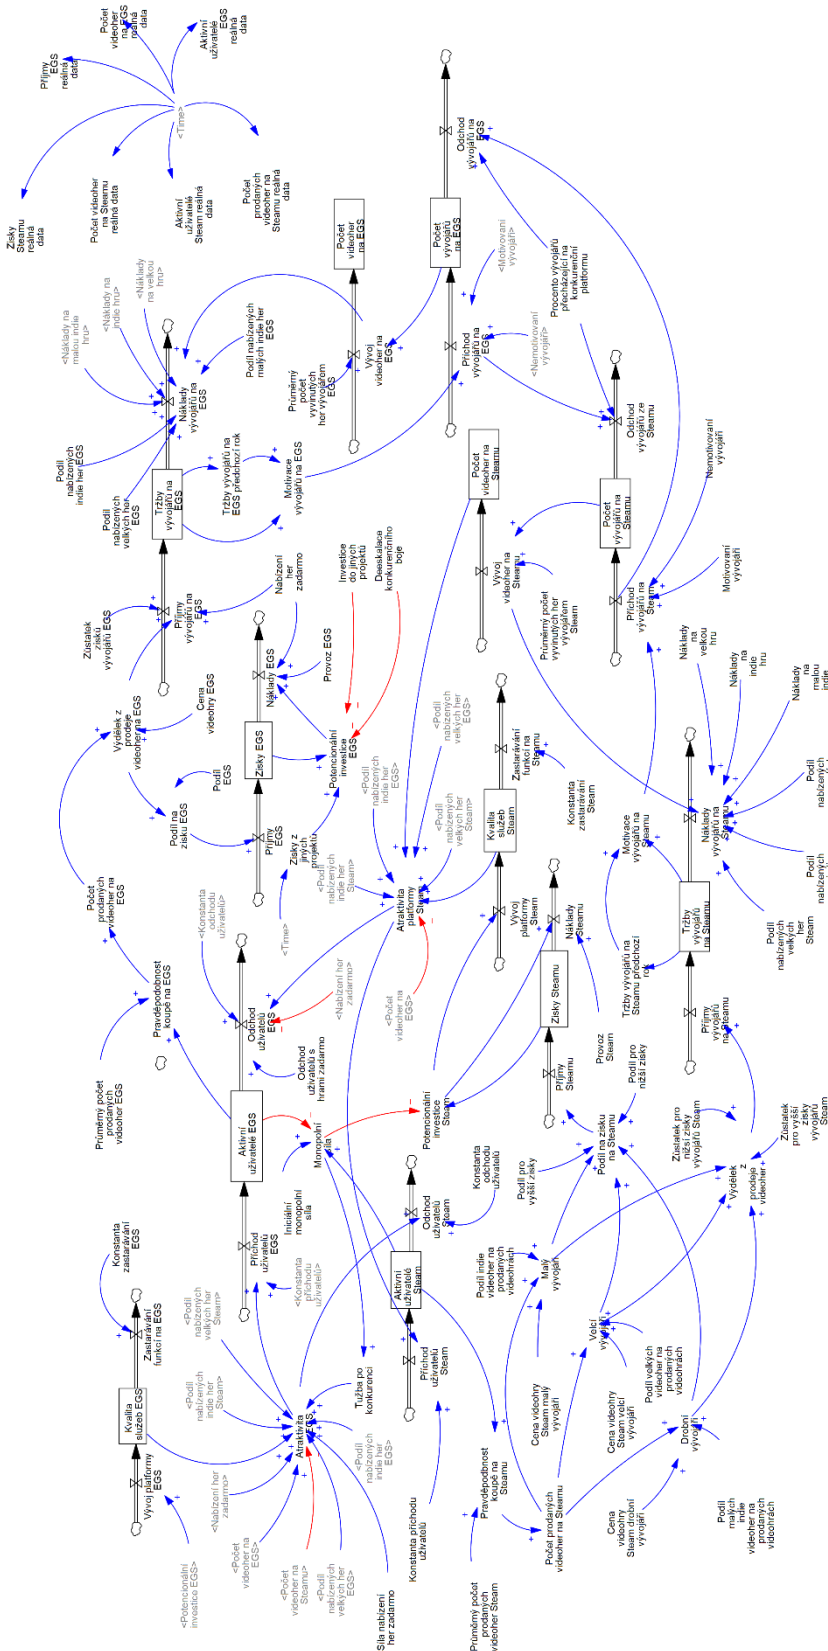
Počet videoher na EGS reálná data
Aktivní uživatelé EGS reálná data
Příjmy EGS reálná data
<Time>
Zisky Steamu reálná data
Počet videoher na Steamu reálná data
Aktivní uživatelé Steam reálná data
Počet prodaných videoher na Steamu reálná data
Počet videoher na EGS
Počet vývojářů na EGS
Odchod vývojářů na EGS
<Motivovaní vývojáři>
Procento vývojářů na přecházející na konkurenční platformu
<Nemotivovaní vývojáři>
Příchod vývojářů na EGS
Vývoj videoher na EGS
Průměrný počet vyvinutých her vývojářem EGS
<Náklady na malou indie hru>
<Náklady na indie hru>
<Náklady na velkou hru>
Podíl nabízených malých indie her EGS
Náklady vývojářů na EGS
Podíl nabízených indie her EGS
Podíl nabízených velkých her EGS
Tržby vývojářů na EGS
Tržby vývojářů na EGS předchozí rok
Motivace vývojářů na EGS
Odchod vývojářů ze Steamu
Nemotivovaní vývojáři
Počet videoher na Steamu
Počet vývojářů na Steamu
Vývoj videoher na Steamu
Průměrný počet vyvinutých her vývojářem Steam
Příchod vývojářů na Steamu
Motivovaní vývojáři
Investice do jiných projektů
Deeskalace konkurenčního boje
Nabízení her zadarmo
Provoz EGS
Náklady EGS
Zůstatek zisků vývojářů EGS
Příjmy vývojářů na EGS
Cena videohry EGS
Výdělek z prodeje videoher na EGS
Zisky EGS
Podíl EGS
Podíl na zisku na EGS
Příjmy EGS
Zisky z jiných projektů
Potencionální investice EGS
<Podíl nabízených velkých her EGS>
<Podíl nabízených indie her EGS>
Zastarávání funkcí na Steamu
Kvalita služeb Steam
Konstanta zastarávání Steam
<Podíl nabízených velkých her Steam>
<Podíl nabízených indie her Steam>
Náklady na velkou hru
Náklady na indie hru
Náklady na malou indie
Podíl nabízených
Podíl nabízených
Motivace vývojářů na Steamu
Náklady vývojářů na Steamu
Tržby vývojářů na Steamu
Podíl nabízených velkých her Steam
Tržby vývojářů na Steamu předchozí rok
Počet prodaných videoher na EGS
<Konstanta odchodu uživatelů>
<Time>
Atraktivita platformy Steam
Vývoj platformy Steam
Náklady Steamu
<Nabízení her zadarmo>
<Počet videoher na EGS>
Pravděpodobnost koupě na EGS
Odchod uživatelů EGS
Odchod uživatelů s hrami zadarmo
Zisky Steamu
Provoz Steam
Příjmy Steamu
Příjmy vývojářů na Steamu
Průměrný počet prodaných videoher EGS
Aktivní uživatelé EGS
Monopolní síla
Potencionální investice Steam
Podíl pro nižší zisky
Zůstatek pro nižší zisky vývojářů Steam
Zůstatek pro vyšší zisky vývojářů Steam
Podíl na zisku na Steamu
Podíl pro vyšší zisky
Konstanta odchodu uživatelů
Výdělek z prodeje videoher
Iniciální monopolní síla
Odchod uživatelů Steam
Konstanta zastarávání EGS
Zastarávání funkcí na EGS
<Podíl nabízených velkých her Steam>
Příchod uživatelů EGS
<Konstanta příchodu uživatelů>
Aktivní uživatelé Steam
Podíl indie videoher na prodaných videohrách
Malí vývojáři
Velcí vývojáři
Podíl velkých videoher na prodaných videohrách
Kvalita služeb EGS
<Podíl nabízených indie her Steam>
Tužba po konkurenci
Příchod uživatelů Steam
Cena videohry Steam malý vývojáři
Cena videohry Steam velcí vývojáři
Drobní vývojáři
Vývoj platformy EGS
<Nabízení her zadarmo>
Atraktivita EGS
<Podíl nabízených indie her EGS>
Pravděpodobnost koupě na Steamu
Počet prodaných videoher na Steamu
Cena videohry Steam drobní vývojáři
Podíl malých indie videoher na prodaných videohrách
<Potencionální investice EGS>
<Počet videoher na EGS>
<Počet videoher na Steamu>
<Podíl nabízených velkých her EGS>
Síla nabízení her zadarmo
Konstanta příchodu uživatelů
Průměrný počet prodaných videoher Steam